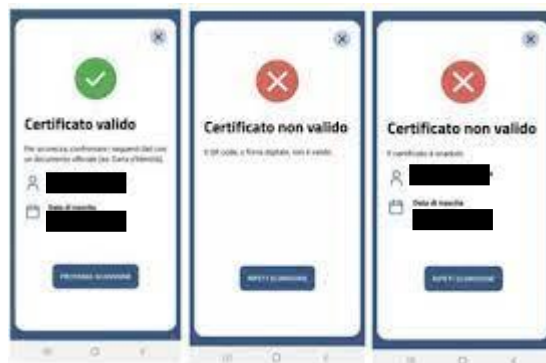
Certificato valido

Per sicurezza, confermare i seguenti dati con un documento ufficiale (es. Carta d'Identità).

Data di nascita

PROSSIMA SCANSIONE

Certificato non valido

Il QR code, o firma digitale, non è valido.

RIPETI SCANSIONE

Certificato non valido

Il certificato è scaduto.

Data di nascita

RIPETI SCANSIONE